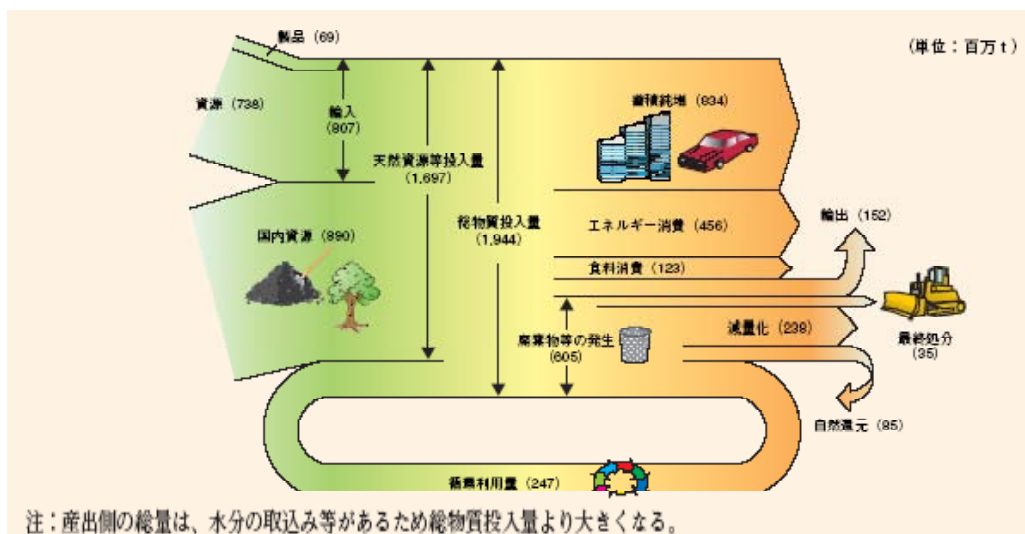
製品（69）

（単位：百万 t）

資源（738）

輸入
（807）

天然資源等投入量
（1,697）

総物質投入量
（1,944）

蓄積純増（834）

エネルギー消費（456）

輸出（152）

食料消費（123）

国内資源（890）

最終処分
（35）

減量化（239）

廃棄物等の発生
（605）

自然還元（85）

循環利用量（247）

注：産出側の総量は、水分の取込み等があるため総物質投入量より大きくなる。